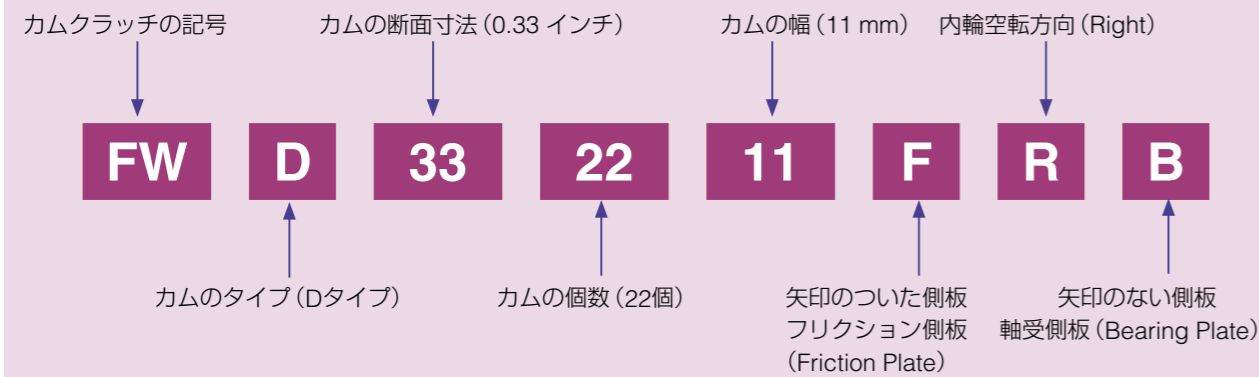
カムクラッチの記号

カムの断面寸法（0.33 インチ）

カムの幅（11 mm）

内輪空転方向（Right）

FW

D

33

22

11

F

R

B

カムのタイプ（Dタイプ）

カムの個数（22個）

矢印のついた側板
フリクション側板
（Friction Plate）

矢印のない側板
軸受側板（Bearing Plate）